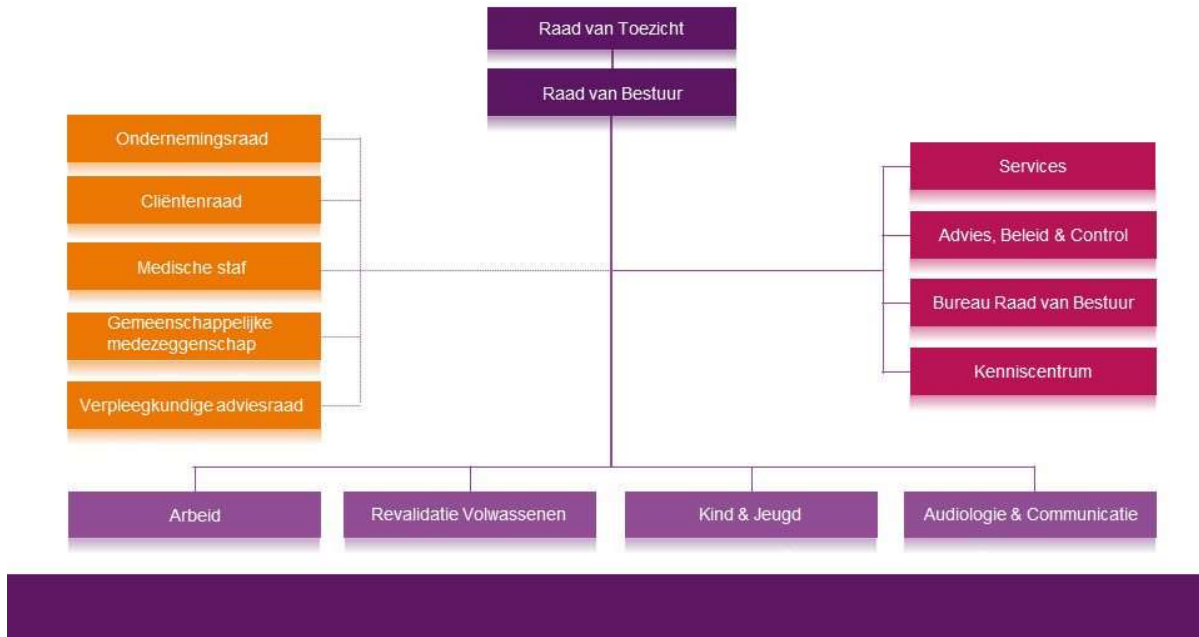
Raad van Toezicht

Raad van Bestuur

Ondernemingsraad

Cliëntenraad

Medische staf

Gemeenschappelijke medezeggenschap

Verpleegkundige adviesraad

Services

Advies, Beleid & Control

Bureau Raad van Bestuur

Kenniscentrum

Arbeid

Revalidatie Volwassenen

Kind & Jeugd

Audiologie & Communicatie